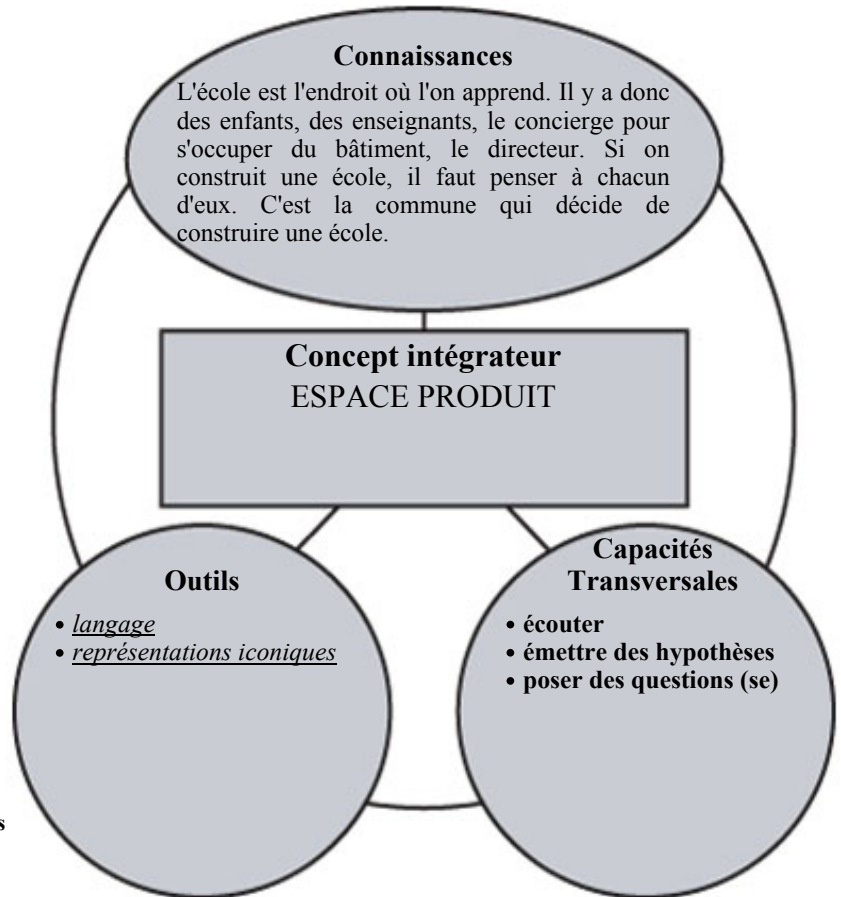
Connaissances

L'école est l'endroit où l'on apprend. Il y a donc des enfants, des enseignants, le concierge pour s'occuper du bâtiment, le directeur. Si on construit une école, il faut penser à chacun d'eux. C'est la commune qui décide de construire une école.

Concept intégrateur
ESPACE PRODUIT

Outils

• langage
• représentations iconiques

Capacités Transversales

• écouter
• émettre des hypothèses
• poser des questions (se)

s